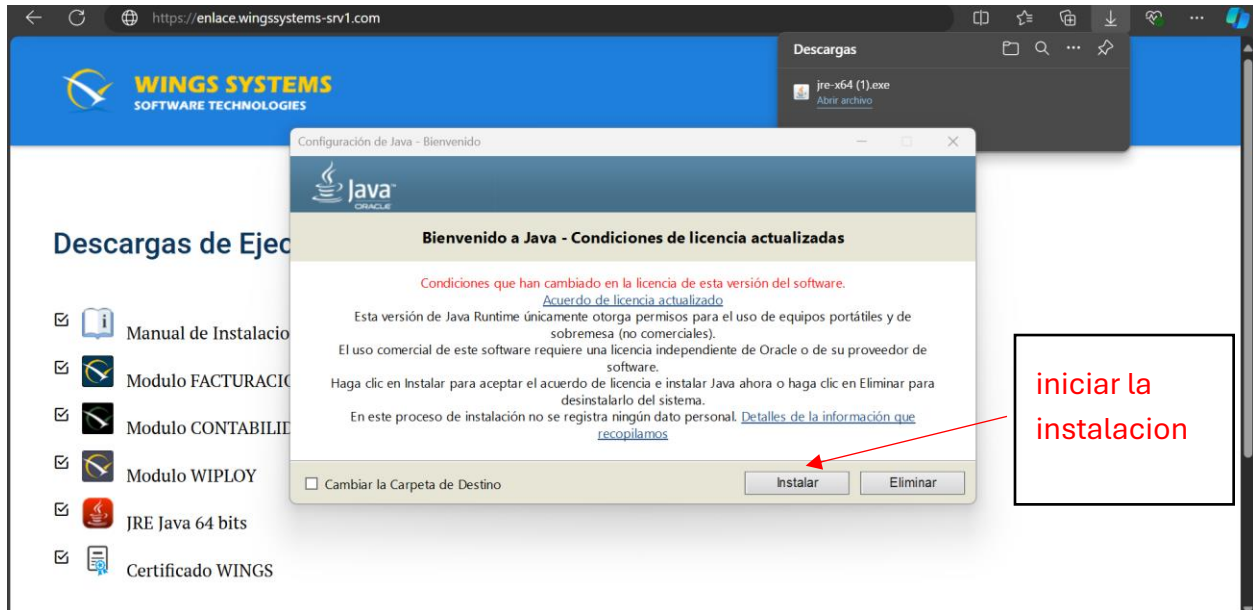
https://enlace.wingssystems-srv1.com

Descargas

jre-x64 (1).exe
Abrir archivo

WINGS SYSTEMS
SOFTWARE TECHNOLOGIES

Descargas de Ejec

Manual de Instalacio
Modulo FACTURACIO
Modulo CONTABILID
Modulo WIPLOY
JRE Java 64 bits
Certificado WINGS

Configuración de Java - Bienvenido

Java
ORACLE

Bienvenido a Java - Condiciones de licencia actualizadas

Condiciones que han cambiado en la licencia de esta versión del software.
Acuerdo de licencia actualizado
Esta versión de Java Runtime únicamente otorga permisos para el uso de equipos portátiles y de sobremesa (no comerciales).
El uso comercial de este software requiere una licencia independiente de Oracle o de su proveedor de software.
Haga clic en Instalar para aceptar el acuerdo de licencia e instalar Java ahora o haga clic en Eliminar para desinstalarlo del sistema.
En este proceso de instalación no se registra ningún dato personal. Detalles de la información que recopilamos

Cambiar la Carpeta de Destino

Instalar

Eliminar

iniciar la instalacion